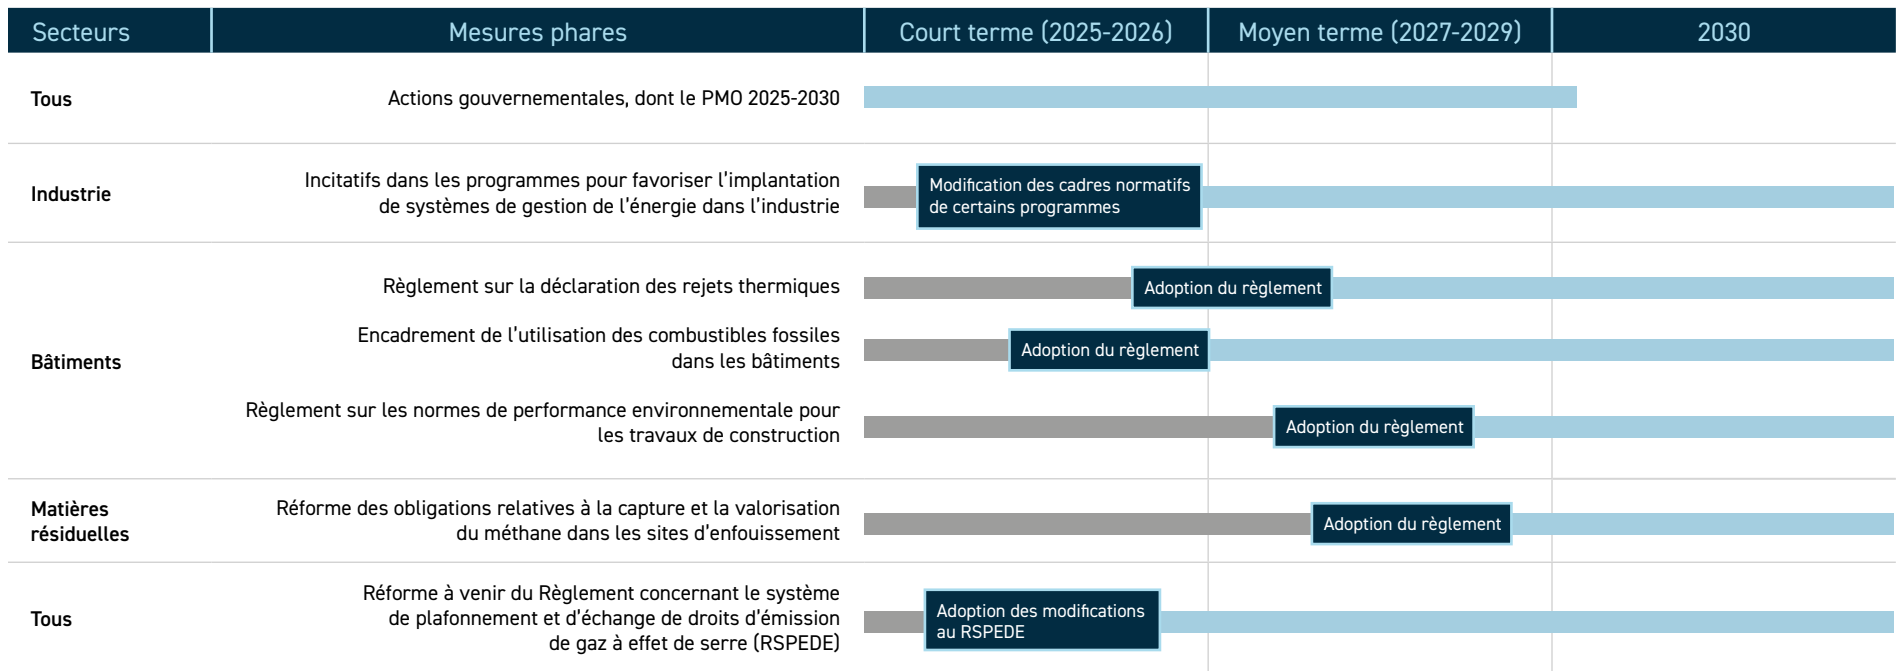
| Secteurs | Mesures phares | Court terme (2025-2026) | Moyen terme (2027-2029) | 2030 |
|---|---|---|---|---|
| Tous | Actions gouvernementales, dont le PMO 2025-2030 | | | |
| Industrie | Incitatifs dans les programmes pour favoriser l'implantation de systèmes de gestion de l'énergie dans l'industrie | Modification des cadres normatifs de certains programmes | | |
| Bâtiments | Règlement sur la déclaration des rejets thermiques | Adoption du règlement | | |
| | Encadrement de l'utilisation des combustibles fossiles dans les bâtiments | Adoption du règlement | | |
| | Règlement sur les normes de performance environnementale pour les travaux de construction | | Adoption du règlement | |
| Matières résiduelles | Réforme des obligations relatives à la capture et la valorisation du méthane dans les sites d'enfouissement | | Adoption du règlement | |
| Tous | Réforme à venir du Règlement concernant le système de plafonnement et d'échange de droits d'émission de gaz à effet de serre (RSPEDE) | Adoption des modifications au RSPEDE | | |